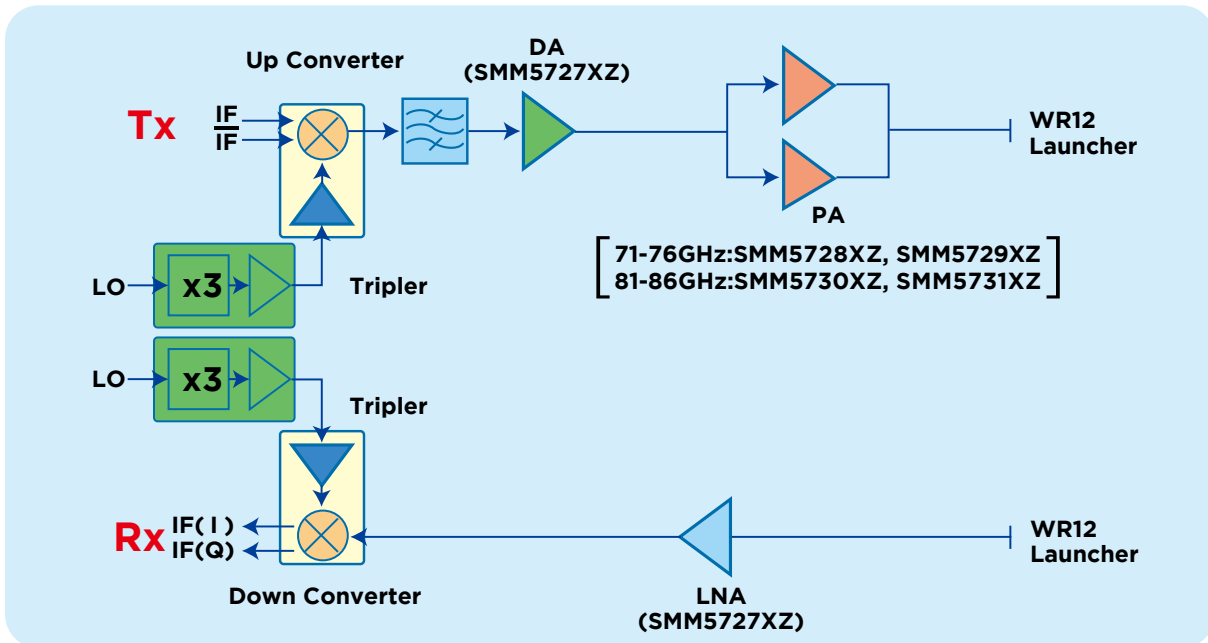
Up Converter

DA
(SMM5727XZ)

Tx

IF

$\overline{IF}$

WR12
Launcher

PA

71-76GHz:SMM5728XZ, SMM5729XZ
81-86GHz:SMM5730XZ, SMM5731XZ

LO

x3

Tripler

LO

x3

Tripler

Rx

IF( I )

IF(Q)

Down Converter

WR12
Launcher

LNA
(SMM5727XZ)